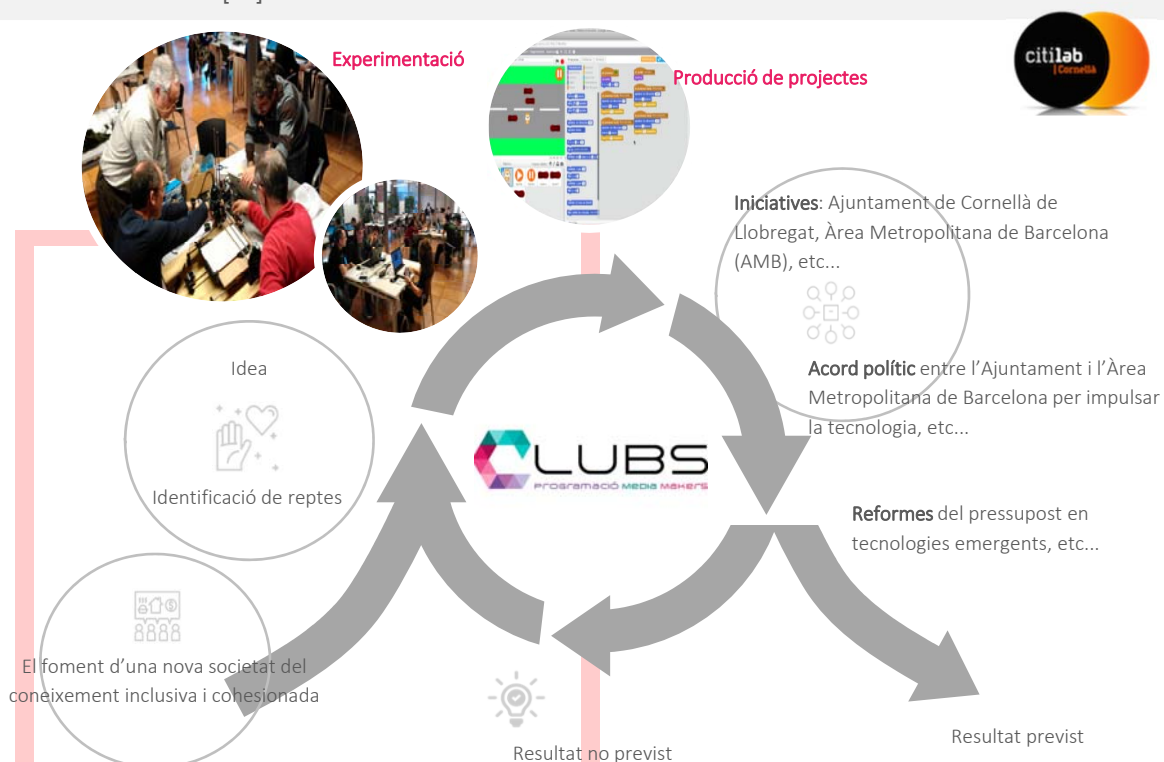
Experimentació

Producció de projectes

citilab Cornellà

Iniciatives: Ajuntament de Cornellà de Llobregat, Àrea Metropolitana de Barcelona (AMB), etc...

Acord polític entre l'Ajuntament i l'Àrea Metropolitana de Barcelona per impulsar la tecnologia, etc...

Idea

Identificació de reptes

CLUBS
Programació Media Makers

Reformes del pressupost en tecnologies emergents, etc...

El foment d'una nova societat del coneixement inclusiva i cohesionada

Resultat no previst

Resultat previst